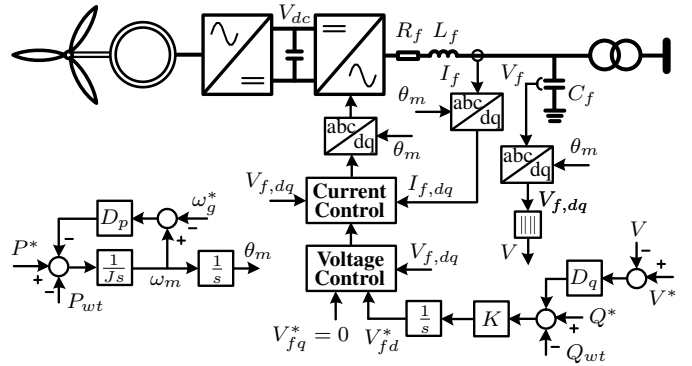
$V_{dc}$
$R_f$ $L_f$
$I_f$
$V_f$
$C_f$
$\theta_m$
abc dq
abc dq
$\theta_m$
abc dq
$\theta_m$
$V_{f,dq}$
Current Control
$I_{f,dq}$
$\boldsymbol{V_{f,dq}}$
$D_p$
$\omega_g^*$
+
–
$P^*$
–
+
$\frac{1}{Js}$
$\omega_m$
$\frac{1}{s}$
$\theta_m$
$P_{wt}$
Voltage Control
$V_{f,dq}$
$V$
$V$
–
+
$V^*$
$D_q$
$\frac{1}{s}$
$K$
+
$Q^*$
–
$Q_{wt}$
$V_{fq}^* = 0$
$V_{fd}^*$